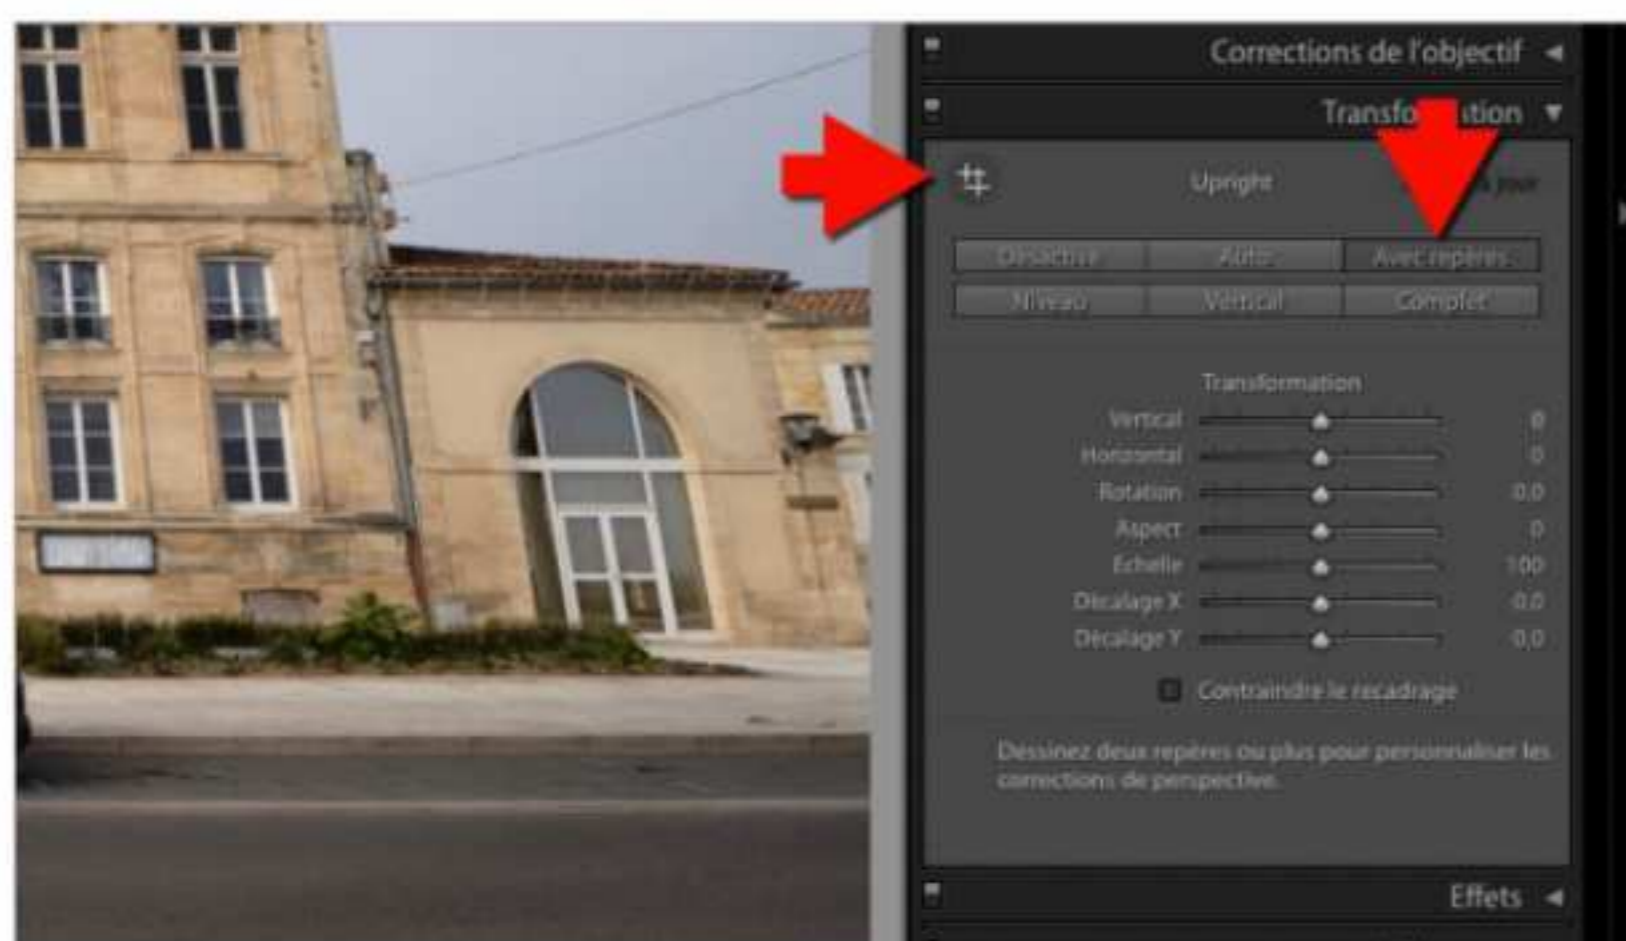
Corrections de l'objectif
Transfo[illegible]tion
Upright
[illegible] jour
Désactivé
Auto
Avec repères
Niveau
Vertical
Complet
Transformation
Vertical 0
Horizontal 0
Rotation 0,0
Aspect 0
Echelle 100
Décalage X 0,0
Décalage Y 0,0
Contraindre le recadrage
Dessinez deux repères ou plus pour personnaliser les corrections de perspective.
Effets